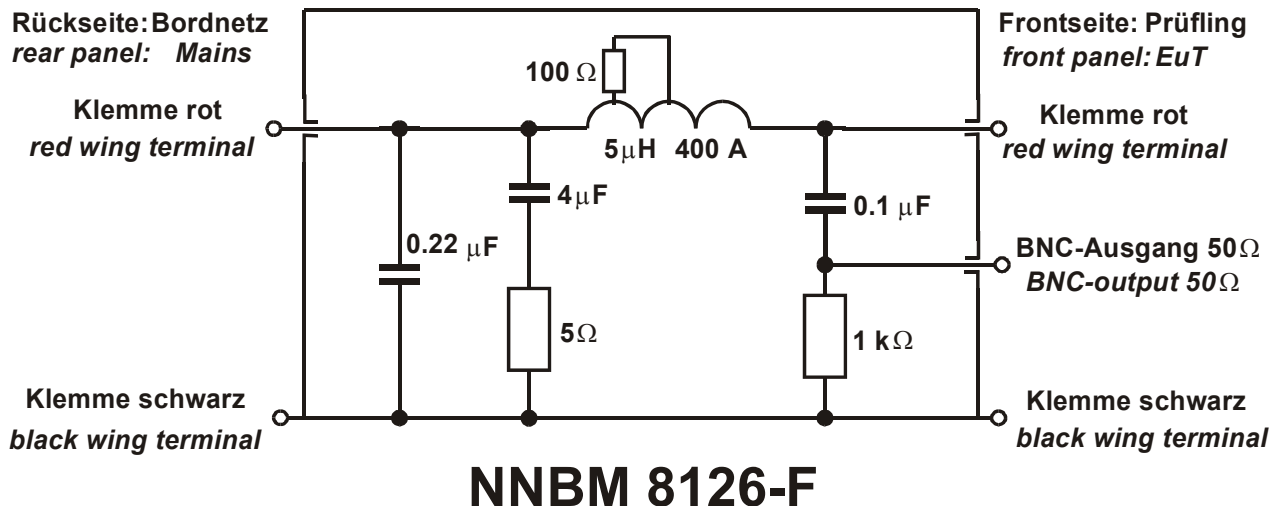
Rückseite: Bordnetz
rear panel: Mains

Frontseite: Prüfling
front panel: EuT

100 $\Omega$

Klemme rot
red wing terminal

5 $\mu$H 400 A

Klemme rot
red wing terminal

4 $\mu$F

0.1 $\mu$F

0.22 $\mu$F

BNC-Ausgang 50$\Omega$
BNC-output 50$\Omega$

5$\Omega$

1 k$\Omega$

Klemme schwarz
black wing terminal

Klemme schwarz
black wing terminal

NNBM 8126-F